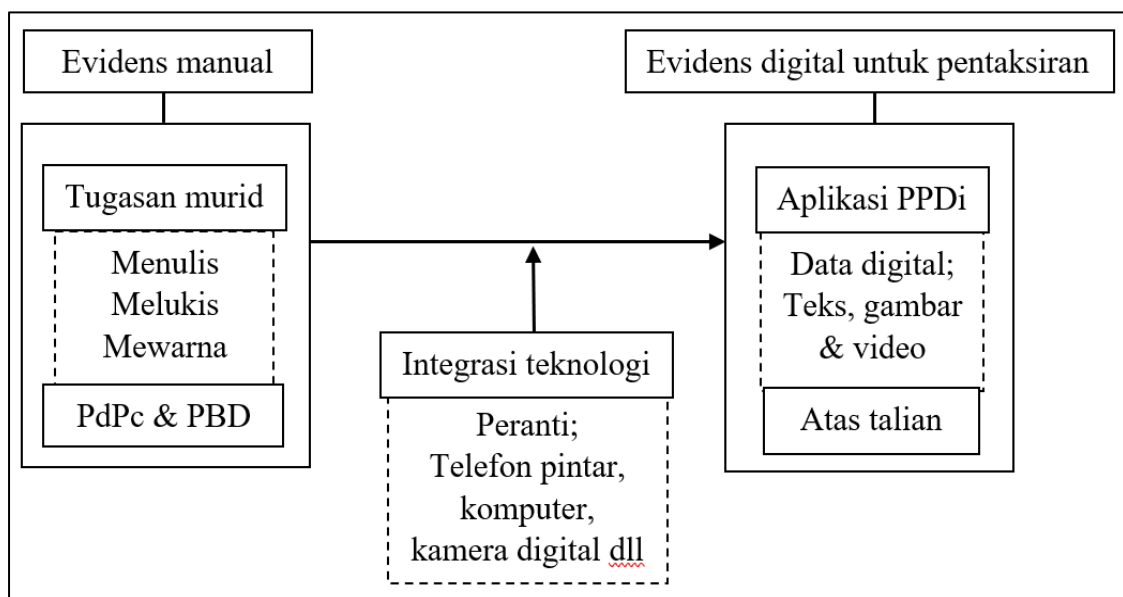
Evidens manual

Tugasan murid

Menulis
Melukis
Mewarna

PdPc & PBD

Integrasi teknologi

Peranti;
Telefon pintar,
komputer,
kamera digital dll

Evidens digital untuk pentaksiran

Aplikasi PPDi

Data digital;
Teks, gambar
& video

Atas talian